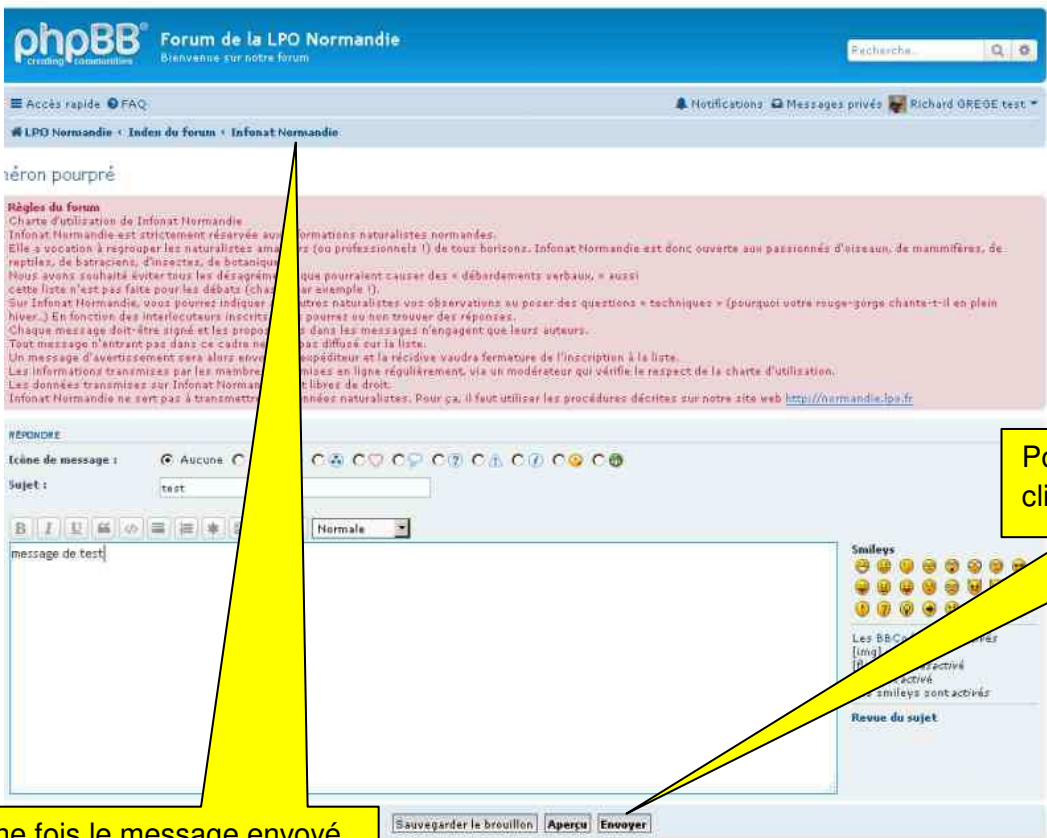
phpBB creating communities

Forum de la LPO Normandie
Bienvenue sur notre forum

Recherche...

≡ Accès rapide ❓FAQ

Notifications Messages privés Richard GREGE test

LPO Normandie ‹ Index du forum ‹ Infonat Normandie

héron pourpré

Règles du forum
Charte d'utilisation de Infonat Normandie
Infonat Normandie est strictement réservée aux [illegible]formations naturalistes normandes.
Elle a vocation à regrouper les naturalistes ama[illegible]rs (ou professionnels !) de tous horizons. Infonat Normandie est donc ouverte aux passionnés d'oiseaux, de mammifères, de reptiles, de batraciens, d'insectes, de botanique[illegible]
Nous avons souhaité éviter tous les désagréme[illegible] que pourraient causer des « débordements verbaux, » aussi cette liste n'est pas faite pour les débats (cha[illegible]ar exemple !).
Sur Infonat Normandie, vous pourrez indiquer a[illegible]tres naturalistes vos observations ou poser des questions « techniques » (pourquoi votre rouge-gorge chante-t-il en plein hiver..) En fonction des interlocuteurs inscrits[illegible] pourrez ou non trouver des réponses.
Chaque message doit-être signé et les propos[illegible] dans les messages n'engagent que leurs auteurs.
Tout message n'entrant pas dans ce cadre ne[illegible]pas diffusé sur la liste.
Un message d'avertissement sera alors envo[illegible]expéditeur et la récidive vaudra fermeture de l'inscription à la liste.
Les informations transmises par les membre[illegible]mises en ligne régulièrement, via un modérateur qui vérifie le respect de la charte d'utilisation.
Les données transmises sur Infonat Norman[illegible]t libres de droit.
Infonat Normandie ne sert pas à transmettre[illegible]nnées naturalistes. Pour ça, il faut utiliser les procédures décrites sur notre site web http://normandie.lpo.fr

RÉPONDRE

Icône de message : Aucune

Sujet : test

Normale

message de test

Smileys

Les BBCo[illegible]
[img][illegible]
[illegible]activé
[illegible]activé
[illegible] smileys sont activés

Revue du sujet

Sauvegarder le brouillon Aperçu Envoyer

Po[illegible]
cli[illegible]

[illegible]ne fois le message envoyé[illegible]